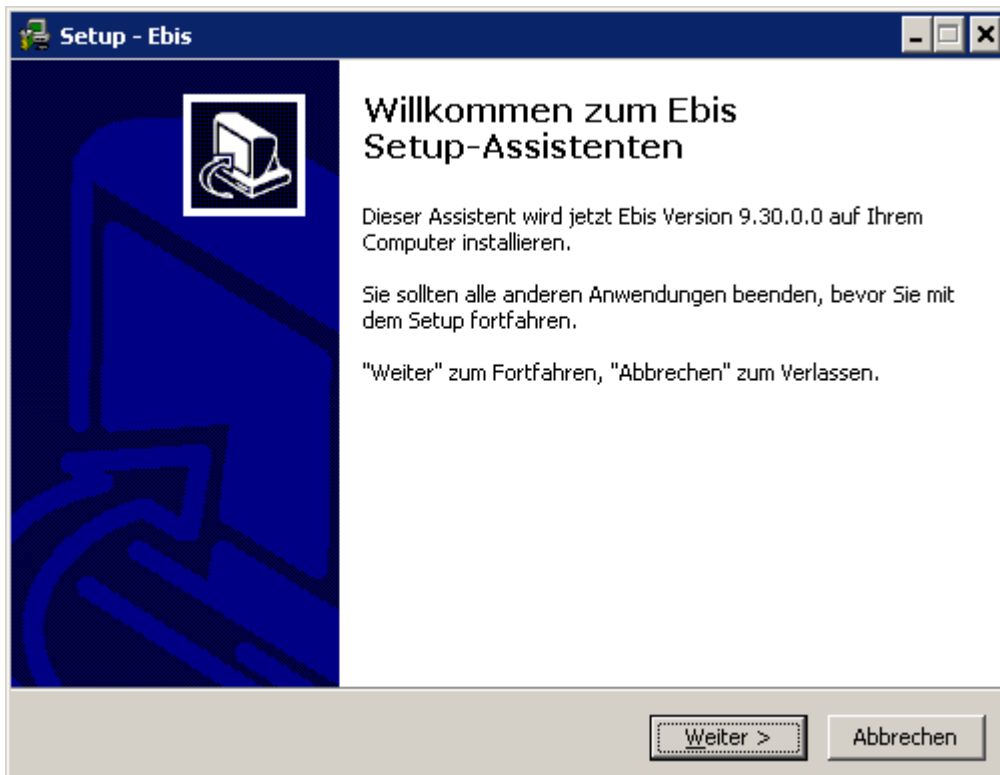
Setup - Ebis

Willkommen zum Ebis Setup-Assistenten

Dieser Assistent wird jetzt Ebis Version 9.30.0.0 auf Ihrem Computer installieren.

Sie sollten alle anderen Anwendungen beenden, bevor Sie mit dem Setup fortfahren.

"Weiter" zum Fortfahren, "Abbrechen" zum Verlassen.

Weiter >

Abbrechen